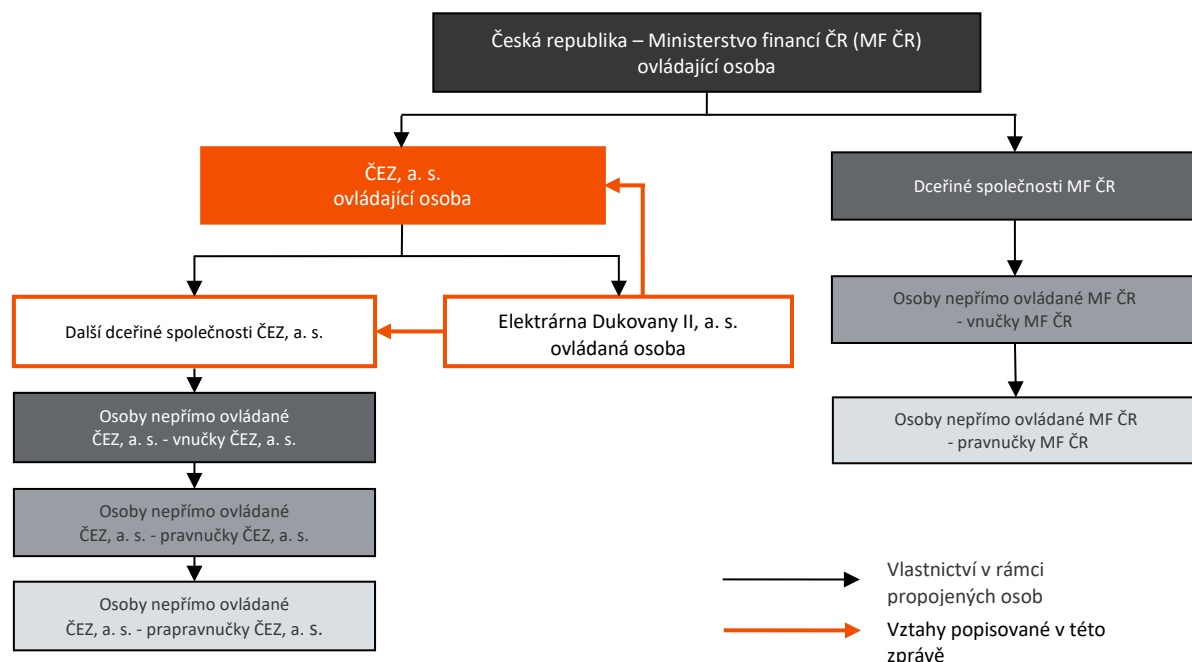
Česká republika – Ministerstvo financí ČR (MF ČR)
ovládající osoba

ČEZ, a. s.
ovládající osoba

Dceřiné společnosti MF ČR

Další dceřiné společnosti ČEZ, a. s.

Elektrárna Dukovany II, a. s.
ovládaná osoba

Osoby nepřímo ovládané MF ČR
- vnučky MF ČR

Osoby nepřímo ovládané
ČEZ, a. s. - vnučky ČEZ, a. s.

Osoby nepřímo ovládané MF ČR
- pravnučky MF ČR

Osoby nepřímo ovládané
ČEZ, a. s. - pravnučky ČEZ, a. s.

Osoby nepřímo ovládané
ČEZ, a. s. - prapravnučky ČEZ, a. s.

Vlastnictví v rámci propojených osob

Vztahy popisované v této zprávě